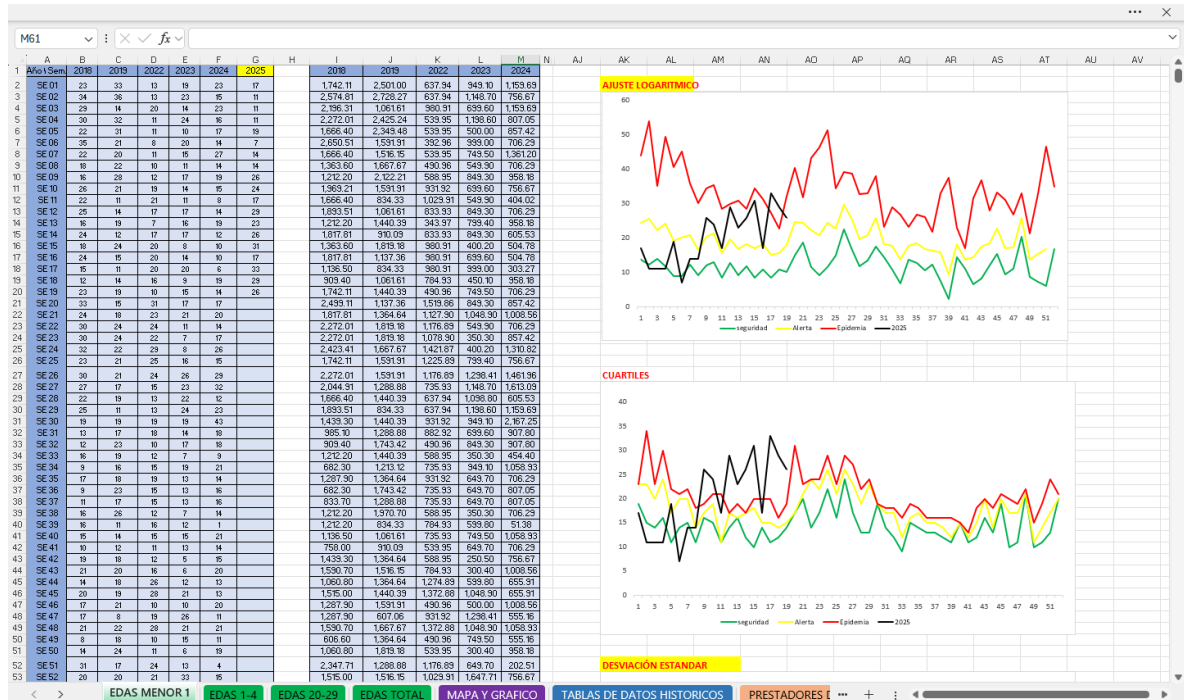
M61

| | A | B | C | D | E | F | G | H | I | J | K | L | M |
|---|---|---|---|---|---|---|---|---|---|---|---|---|---|
| 1 | Año \ Sem. | 2018 | 2019 | 2022 | 2023 | 2024 | 2025 | | 2018 | 2019 | 2022 | 2023 | 2024 |
| 2 | SE 01 | 23 | 33 | 13 | 19 | 23 | 17 | | 1,742.11 | 2,501.00 | 637.94 | 949.10 | 1,159.69 |
| 3 | SE 02 | 34 | 36 | 13 | 23 | 15 | 11 | | 2,574.61 | 2,728.27 | 637.94 | 1,148.70 | 756.67 |
| 4 | SE 03 | 29 | 14 | 20 | 14 | 23 | 11 | | 2,196.31 | 1,061.61 | 980.91 | 699.60 | 1,159.69 |
| 5 | SE 04 | 30 | 32 | 11 | 24 | 16 | 11 | | 2,272.01 | 2,425.24 | 539.95 | 1,198.60 | 807.05 |
| 6 | SE 05 | 22 | 31 | 11 | 10 | 17 | 19 | | 1,666.40 | 2,349.48 | 539.95 | 500.00 | 857.42 |
| 7 | SE 06 | 35 | 21 | 8 | 20 | 14 | 7 | | 2,650.51 | 1,591.91 | 392.96 | 999.00 | 706.29 |
| 8 | SE 07 | 22 | 20 | 11 | 15 | 27 | 14 | | 1,666.40 | 1,516.15 | 539.95 | 749.50 | 1,361.20 |
| 9 | SE 08 | 18 | 22 | 10 | 11 | 14 | 14 | | 1,363.60 | 1,667.67 | 490.96 | 549.90 | 706.29 |
| 10 | SE 09 | 16 | 28 | 12 | 17 | 19 | 26 | | 1,212.20 | 2,122.21 | 588.95 | 849.30 | 958.18 |
| 11 | SE 10 | 26 | 21 | 19 | 14 | 15 | 24 | | 1,969.21 | 1,591.91 | 931.92 | 699.60 | 756.67 |
| 12 | SE 11 | 22 | 11 | 21 | 11 | 8 | 17 | | 1,666.40 | 834.33 | 1,029.91 | 549.90 | 404.02 |
| 13 | SE 12 | 25 | 14 | 17 | 17 | 14 | 29 | | 1,893.51 | 1,061.61 | 833.93 | 849.30 | 706.29 |
| 14 | SE 13 | 16 | 19 | 7 | 16 | 19 | 23 | | 1,212.20 | 1,440.39 | 343.97 | 799.40 | 958.18 |
| 15 | SE 14 | 24 | 12 | 17 | 17 | 12 | 26 | | 1,817.81 | 910.09 | 833.93 | 849.30 | 605.53 |
| 16 | SE 15 | 18 | 24 | 20 | 8 | 10 | 31 | | 1,363.60 | 1,819.18 | 980.91 | 400.20 | 504.78 |
| 17 | SE 16 | 24 | 15 | 20 | 14 | 10 | 17 | | 1,817.81 | 1,137.36 | 980.91 | 699.60 | 504.78 |
| 18 | SE 17 | 15 | 11 | 20 | 20 | 6 | 33 | | 1,136.50 | 834.33 | 980.91 | 999.00 | 303.27 |
| 19 | SE 18 | 12 | 14 | 16 | 9 | 19 | 29 | | 909.40 | 1,061.61 | 784.93 | 450.10 | 958.18 |
| 20 | SE 19 | 23 | 19 | 10 | 15 | 14 | 26 | | 1,742.11 | 1,440.39 | 490.96 | 749.50 | 706.29 |
| 21 | SE 20 | 33 | 15 | 31 | 17 | 17 | | | 2,499.11 | 1,137.36 | 1,519.86 | 849.30 | 857.42 |
| 22 | SE 21 | 24 | 18 | 23 | 21 | 20 | | | 1,817.81 | 1,364.64 | 1,127.90 | 1,048.90 | 1,008.56 |
| 23 | SE 22 | 30 | 24 | 24 | 11 | 14 | | | 2,272.01 | 1,819.18 | 1,176.89 | 549.90 | 706.29 |
| 24 | SE 23 | 30 | 24 | 22 | 7 | 17 | | | 2,272.01 | 1,819.18 | 1,078.90 | 350.30 | 857.42 |
| 25 | SE 24 | 32 | 22 | 29 | 8 | 26 | | | 2,423.41 | 1,667.67 | 1,421.87 | 400.20 | 1,310.82 |
| 26 | SE 25 | 23 | 21 | 25 | 16 | 15 | | | 1,742.11 | 1,591.91 | 1,225.89 | 799.40 | 756.67 |
| 27 | SE 26 | 30 | 21 | 24 | 26 | 29 | | | 2,272.01 | 1,591.91 | 1,176.89 | 1,298.41 | 1,461.96 |
| 28 | SE 27 | 27 | 17 | 15 | 23 | 32 | | | 2,044.91 | 1,288.88 | 735.93 | 1,148.70 | 1,613.09 |
| 29 | SE 28 | 22 | 19 | 13 | 22 | 12 | | | 1,666.40 | 1,440.39 | 637.94 | 1,098.80 | 605.53 |
| 30 | SE 29 | 25 | 11 | 13 | 24 | 23 | | | 1,893.51 | 834.33 | 637.94 | 1,198.60 | 1,159.69 |
| 31 | SE 30 | 19 | 19 | 19 | 19 | 43 | | | 1,439.30 | 1,440.39 | 931.92 | 949.10 | 2,167.25 |
| 32 | SE 31 | 13 | 17 | 18 | 14 | 18 | | | 985.10 | 1,288.88 | 882.92 | 699.60 | 907.80 |
| 33 | SE 32 | 12 | 23 | 10 | 17 | 18 | | | 909.40 | 1,743.42 | 490.96 | 849.30 | 907.80 |
| 34 | SE 33 | 16 | 19 | 12 | 7 | 9 | | | 1,212.20 | 1,440.39 | 588.95 | 350.30 | 454.40 |
| 35 | SE 34 | 9 | 16 | 15 | 19 | 21 | | | 682.30 | 1,213.12 | 735.93 | 949.10 | 1,058.93 |
| 36 | SE 35 | 17 | 18 | 19 | 13 | 14 | | | 1,287.90 | 1,364.64 | 931.92 | 649.70 | 706.29 |
| 37 | SE 36 | 9 | 23 | 15 | 13 | 16 | | | 682.30 | 1,743.42 | 735.93 | 649.70 | 807.05 |
| 38 | SE 37 | 11 | 17 | 15 | 13 | 16 | | | 833.70 | 1,288.88 | 735.93 | 649.70 | 807.05 |
| 39 | SE 38 | 16 | 26 | 12 | 7 | 14 | | | 1,212.20 | 1,970.70 | 588.95 | 350.30 | 706.29 |
| 40 | SE 39 | 16 | 11 | 16 | 12 | 1 | | | 1,212.20 | 834.33 | 784.93 | 599.80 | 51.38 |
| 41 | SE 40 | 15 | 14 | 15 | 15 | 21 | | | 1,136.50 | 1,061.61 | 735.93 | 749.50 | 1,058.93 |
| 42 | SE 41 | 10 | 12 | 11 | 13 | 14 | | | 758.00 | 910.09 | 539.95 | 649.70 | 706.29 |
| 43 | SE 42 | 19 | 18 | 12 | 5 | 15 | | | 1,439.30 | 1,364.64 | 588.95 | 250.50 | 756.67 |
| 44 | SE 43 | 21 | 20 | 16 | 6 | 20 | | | 1,590.70 | 1,516.15 | 784.93 | 300.40 | 1,008.56 |
| 45 | SE 44 | 14 | 18 | 26 | 12 | 13 | | | 1,060.80 | 1,364.64 | 1,274.89 | 599.80 | 655.91 |
| 46 | SE 45 | 20 | 19 | 28 | 21 | 13 | | | 1,515.00 | 1,440.39 | 1,372.88 | 1,048.90 | 655.91 |
| 47 | SE 46 | 17 | 21 | 10 | 10 | 20 | | | 1,287.90 | 1,591.91 | 490.96 | 500.00 | 1,008.56 |
| 48 | SE 47 | 17 | 8 | 19 | 26 | 11 | | | 1,287.90 | 607.06 | 931.92 | 1,298.41 | 555.16 |
| 49 | SE 48 | 21 | 22 | 28 | 21 | 21 | | | 1,590.70 | 1,667.67 | 1,372.88 | 1,048.90 | 1,058.93 |
| 50 | SE 49 | 8 | 18 | 10 | 15 | 11 | | | 606.60 | 1,364.64 | 490.96 | 749.50 | 555.16 |
| 51 | SE 50 | 14 | 24 | 11 | 6 | 19 | | | 1,060.80 | 1,819.18 | 539.95 | 300.40 | 958.18 |
| 52 | SE 51 | 31 | 17 | 24 | 13 | 4 | | | 2,347.71 | 1,288.88 | 1,176.89 | 649.70 | 202.51 |
| 53 | SE 52 | 20 | 20 | 21 | 33 | 15 | | | 1,515.00 | 1,516.15 | 1,029.91 | 1,647.71 | 756.67 |

AJUSTE LOGARITMICO
60 50 40 30 20 10 0
1 3 5 7 9 11 13 15 17 19 21 23 25 27 29 31 33 35 37 39 41 43 45 47 49 51
seguridad Alerta Epidemia 2025

CUARTILES
40 35 30 25 20 15 10 5 0
1 3 5 7 9 11 13 15 17 19 21 23 25 27 29 31 33 35 37 39 41 43 45 47 49 51
seguridad Alerta Epidemia 2025

DESVIACIÓN ESTANDAR

EDAS MENOR 1 | EDAS 1-4 | EDAS 20-29 | EDAS TOTAL | MAPA Y GRAFICO | TABLAS DE DATOS HISTORICOS | PRESTADORES D